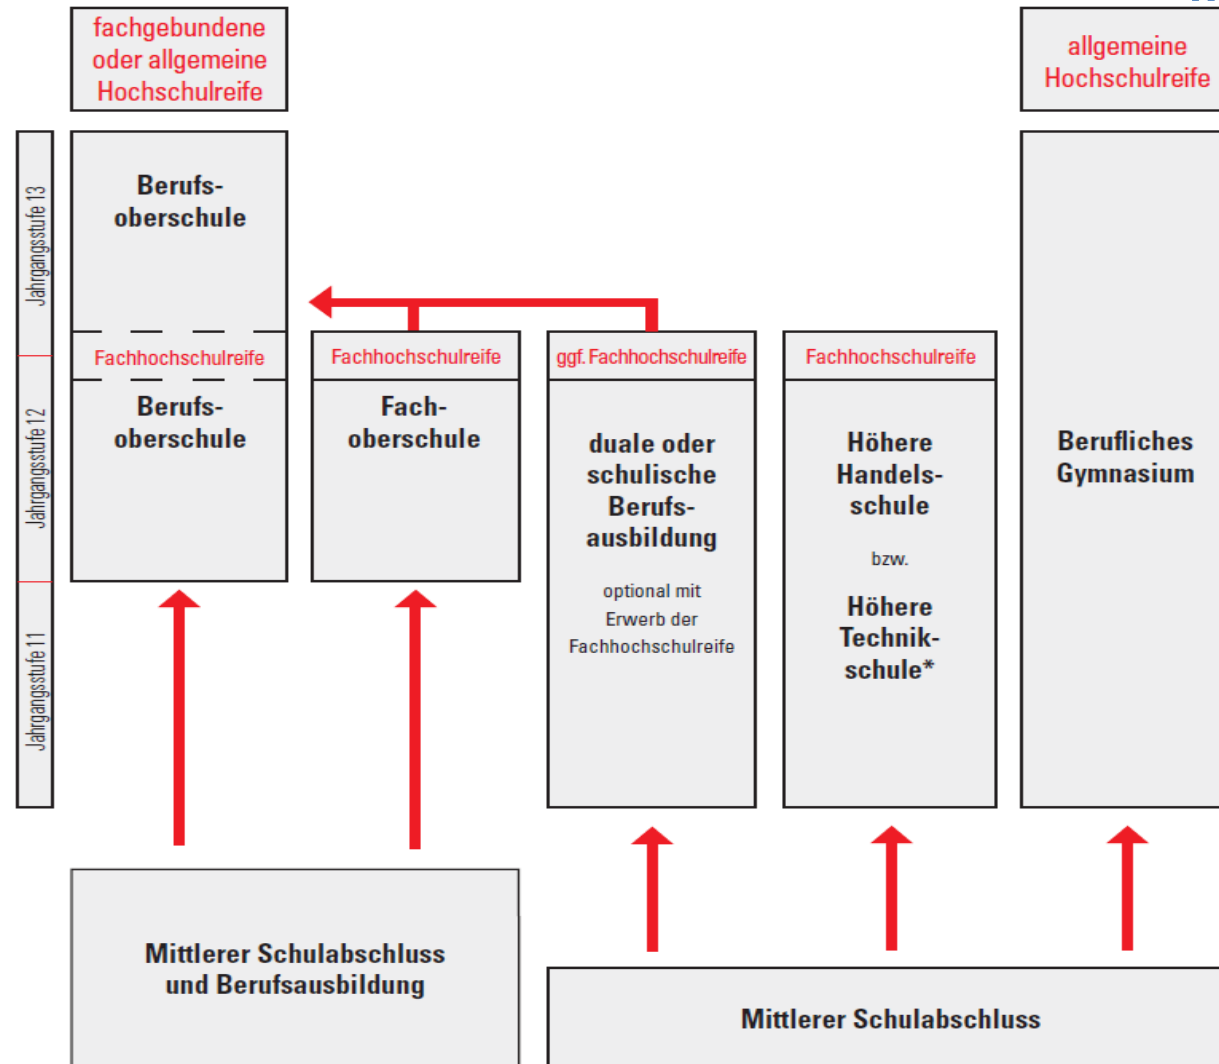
fachgebundene oder allgemeine Hochschulreife

allgemeine Hochschulreife

Jahrgangsstufe 13

Jahrgangsstufe 12

Jahrgangsstufe 11

Berufsoberschule

Fachhochschulreife

Berufsoberschule

Fachhochschulreife

Fachoberschule

ggf. Fachhochschulreife

duale oder schulische Berufsausbildung

optional mit Erwerb der Fachhochschulreife

Fachhochschulreife

Höhere Handelsschule

bzw.

Höhere Technikschule*

Berufliches Gymnasium

Mittlerer Schulabschluss und Berufsausbildung

Mittlerer Schulabschluss